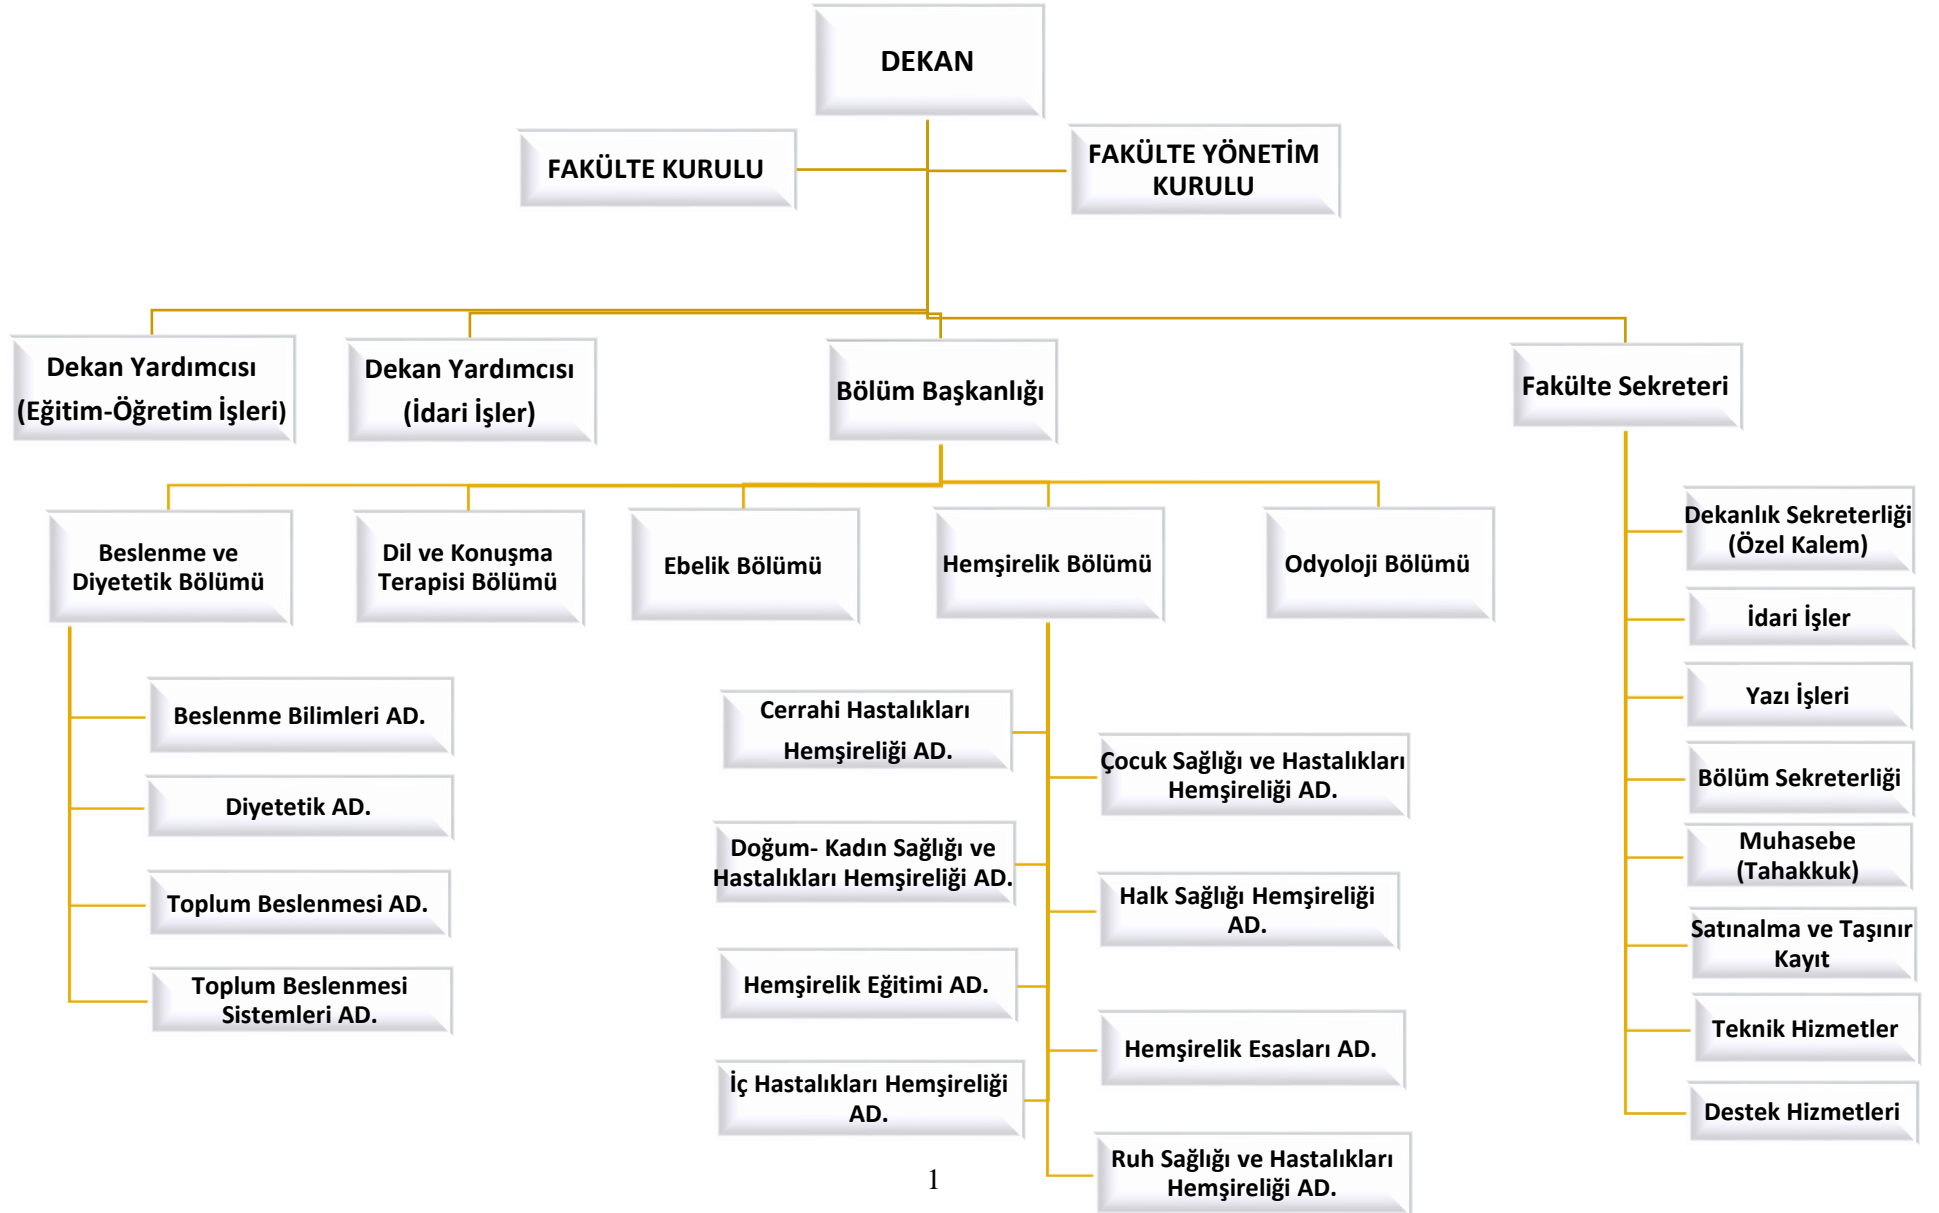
DEKAN

FAKÜLTE KURULU

FAKÜLTE YÖNETİM KURULU

Dekan Yardımcısı (Eğitim-Öğretim İşleri)

Dekan Yardımcısı (İdari İşler)

Bölüm Başkanlığı

Fakülte Sekreteri

Beslenme ve Diyetetik Bölümü

Dil ve Konuşma Terapisi Bölümü

Ebelik Bölümü

Hemşirelik Bölümü

Odyoloji Bölümü

Beslenme Bilimleri AD.

Diyetetik AD.

Toplum Beslenmesi AD.

Toplum Beslenmesi Sistemleri AD.

Cerrahi Hastalıkları Hemşireliği AD.

Çocuk Sağlığı ve Hastalıkları Hemşireliği AD.

Doğum- Kadın Sağlığı ve Hastalıkları Hemşireliği AD.

Halk Sağlığı Hemşireliği AD.

Hemşirelik Eğitimi AD.

Hemşirelik Esasları AD.

İç Hastalıkları Hemşireliği AD.

Ruh Sağlığı ve Hastalıkları Hemşireliği AD.

Dekanlık Sekreterliği (Özel Kalem)

İdari İşler

Yazı İşleri

Bölüm Sekreterliği

Muhasebe (Tahakkuk)

Satınalma ve Taşınır Kayıt

Teknik Hizmetler

Destek Hizmetleri

1